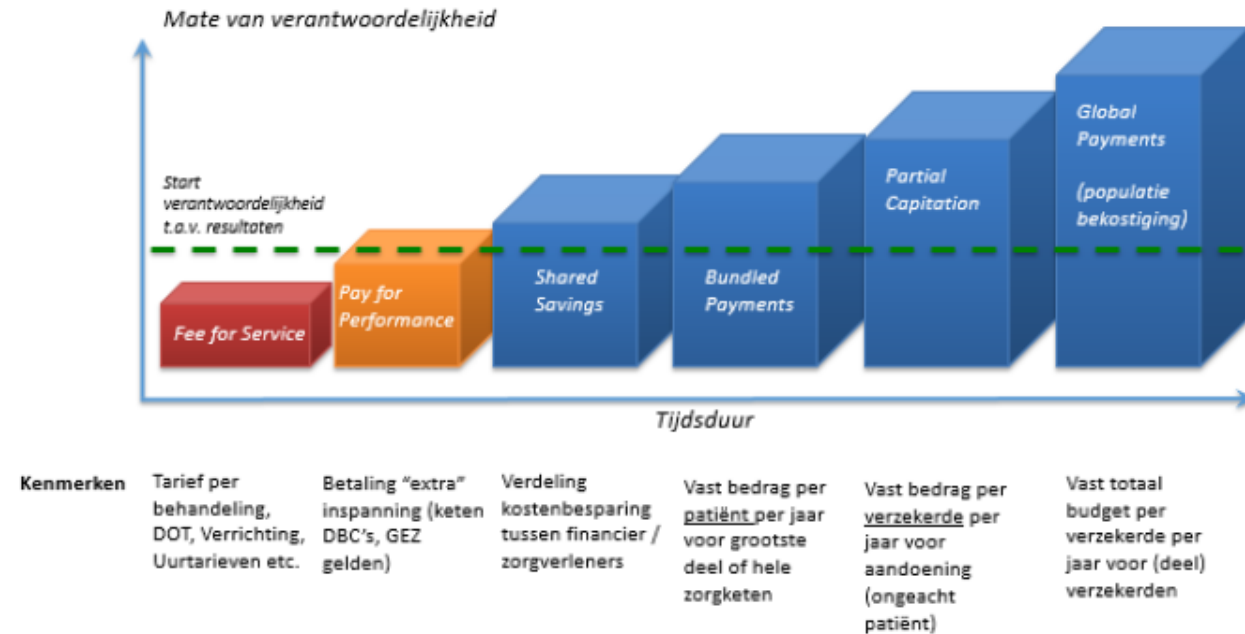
Mate van verantwoordelijkheid

Start verantwoordelijkheid t.a.v. resultaten

Fee for Service

Pay for Performance

Shared Savings

Bundled Payments

Partial Capitation

Global Payments

(populatie bekostiging)

Tijdsduur

Kenmerken

Tarief per behandeling, DOT, Verrichting, Uurtarieven etc.

Betaling "extra" inspanning (keten DBC's, GEZ gelden)

Verdeling kostenbesparing tussen financier / zorgverleners

Vast bedrag per patiënt per jaar voor grootste deel of hele zorgketen

Vast bedrag per verzekerde per jaar voor aandoening (ongeacht patiënt)

Vast totaal budget per verzekerde per jaar voor (deel) verzekerden